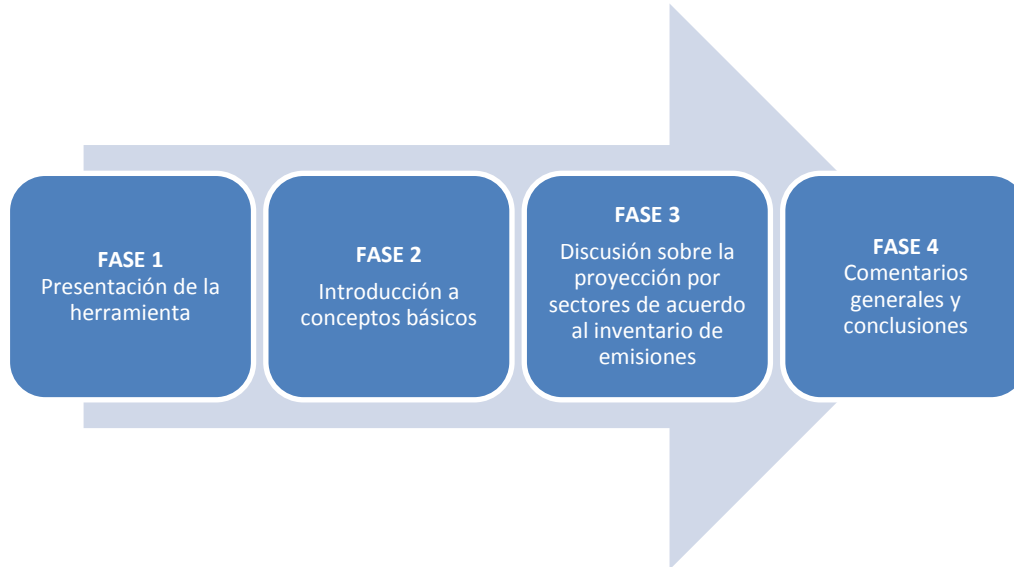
FASE 1
Presentación de la herramienta

FASE 2
Introducción a conceptos básicos

FASE 3
Discusión sobre la proyección por sectores de acuerdo al inventario de emisiones

FASE 4
Comentarios generales y conclusiones